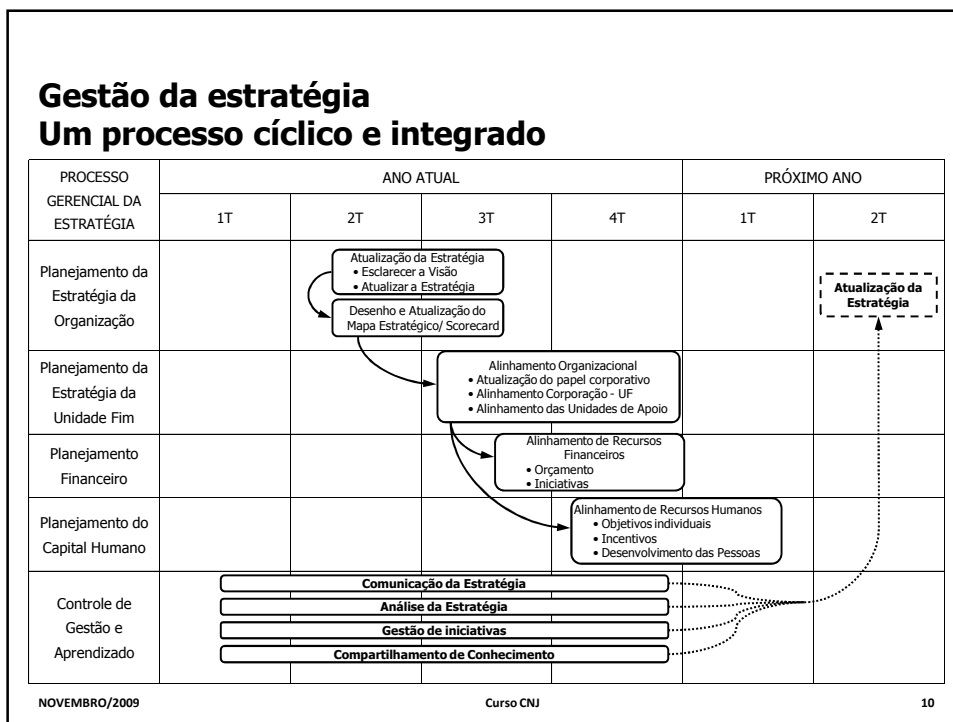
Gestão da estratégia
Um processo cíclico e integrado

| PROCESSO GERENCIAL DA ESTRATÉGIA | ANO ATUAL 1T | ANO ATUAL 2T | ANO ATUAL 3T | ANO ATUAL 4T | PRÓXIMO ANO 1T | PRÓXIMO ANO 2T |
|---|---|---|---|---|---|---|
| Planejamento da Estratégia da Organização | | Atualização da Estratégia • Esclarecer a Visão • Atualizar a Estratégia; Desenho e Atualização do Mapa Estratégico/ Scorecard | | | | Atualização da Estratégia |
| Planejamento da Estratégia da Unidade Fim | | | Alinhamento Organizacional • Atualização do papel corporativo • Alinhamento Corporação - UF • Alinhamento das Unidades de Apoio | | | |
| Planejamento Financeiro | | | Alinhamento de Recursos Financeiros • Orçamento • Iniciativas | | | |
| Planejamento do Capital Humano | | | | Alinhamento de Recursos Humanos • Objetivos individuais • Incentivos • Desenvolvimento das Pessoas | | |
| Controle de Gestão e Aprendizado | Comunicação da Estratégia; Análise da Estratégia; Gestão de iniciativas; Compartilhamento de Conhecimento | | | | | |

NOVEMBRO/2009 Curso CNJ 10